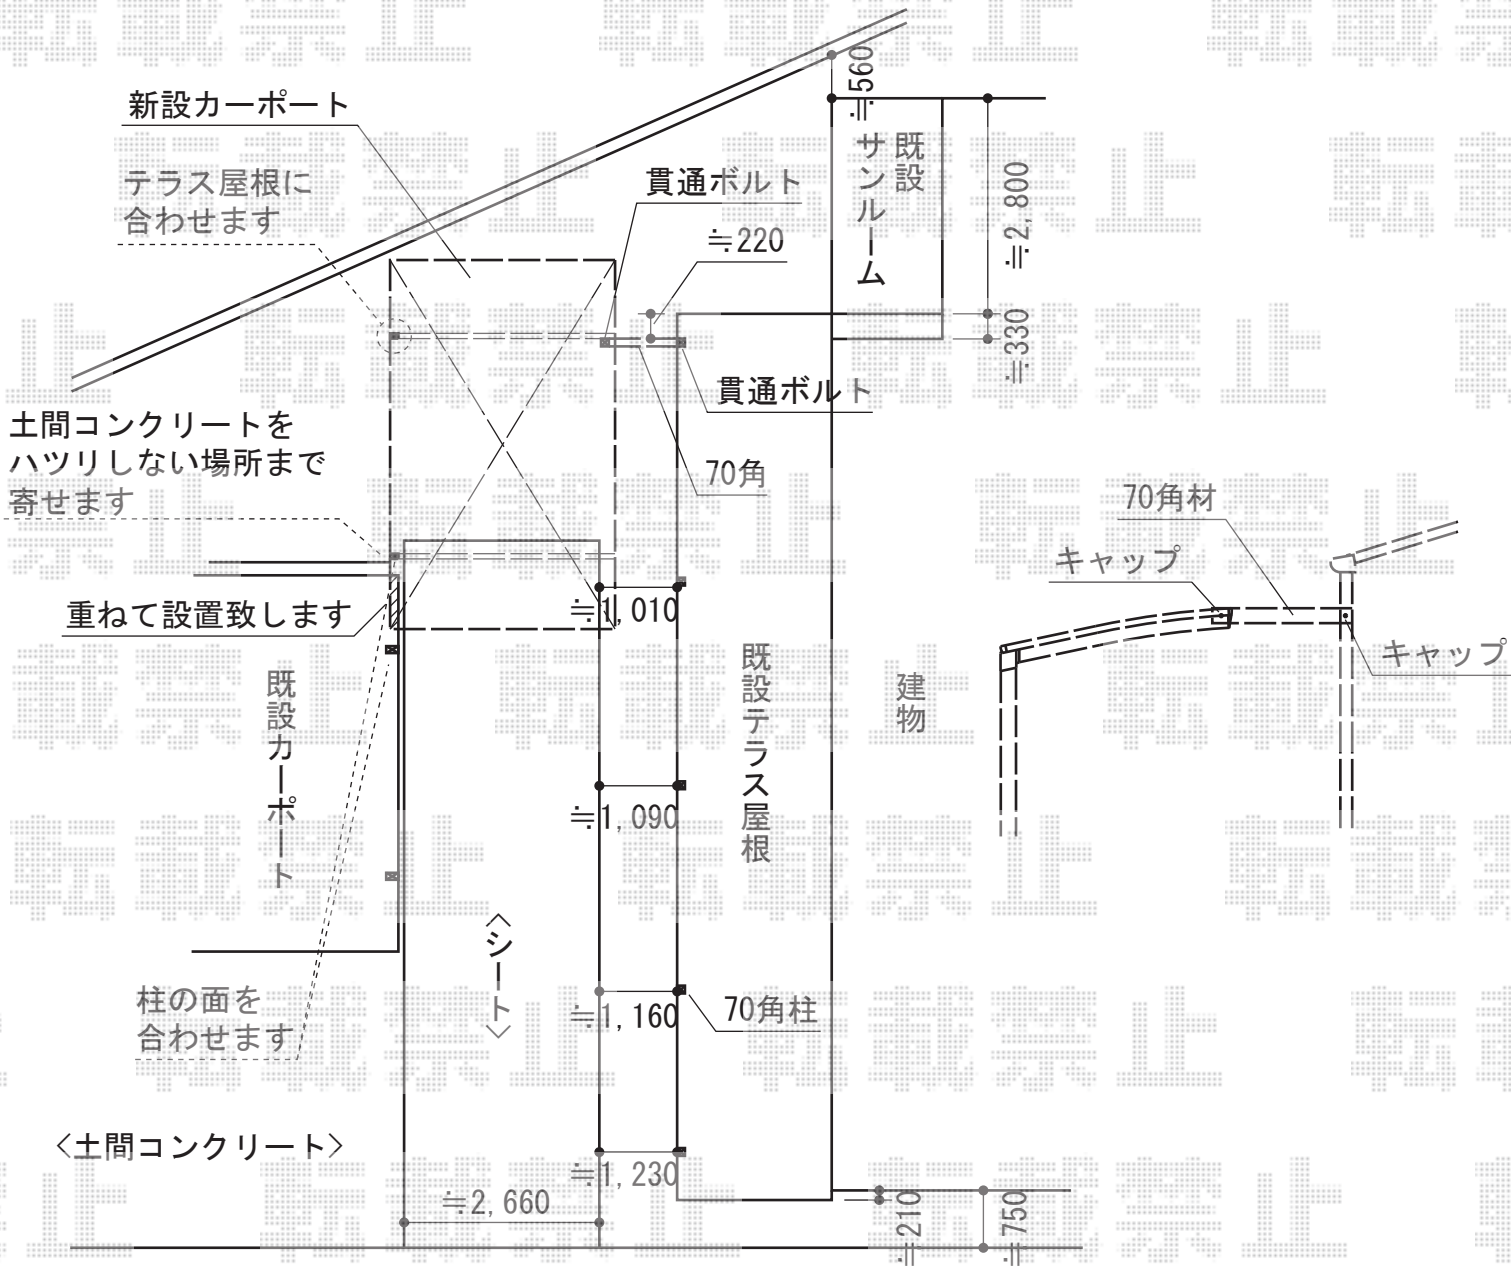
新設カーポート

テラス屋根に
合わせます

貫通ボルト

≒220

≒560

既設サンルーム

≒2,800

≒330

貫通ボルト

土間コンクリートを
ハツリしない場所まで
寄せます

70角

70角材

キャップ

キャップ

重ねて設置致します

≒1,010

既設カーポート

既設テラス屋根

建物

≒1,090

〈シート〉

柱の面を
合わせます

≒1,160

70角柱

〈土間コンクリート〉

≒1,230

≒2,660

≒210

≒750

既設禁止